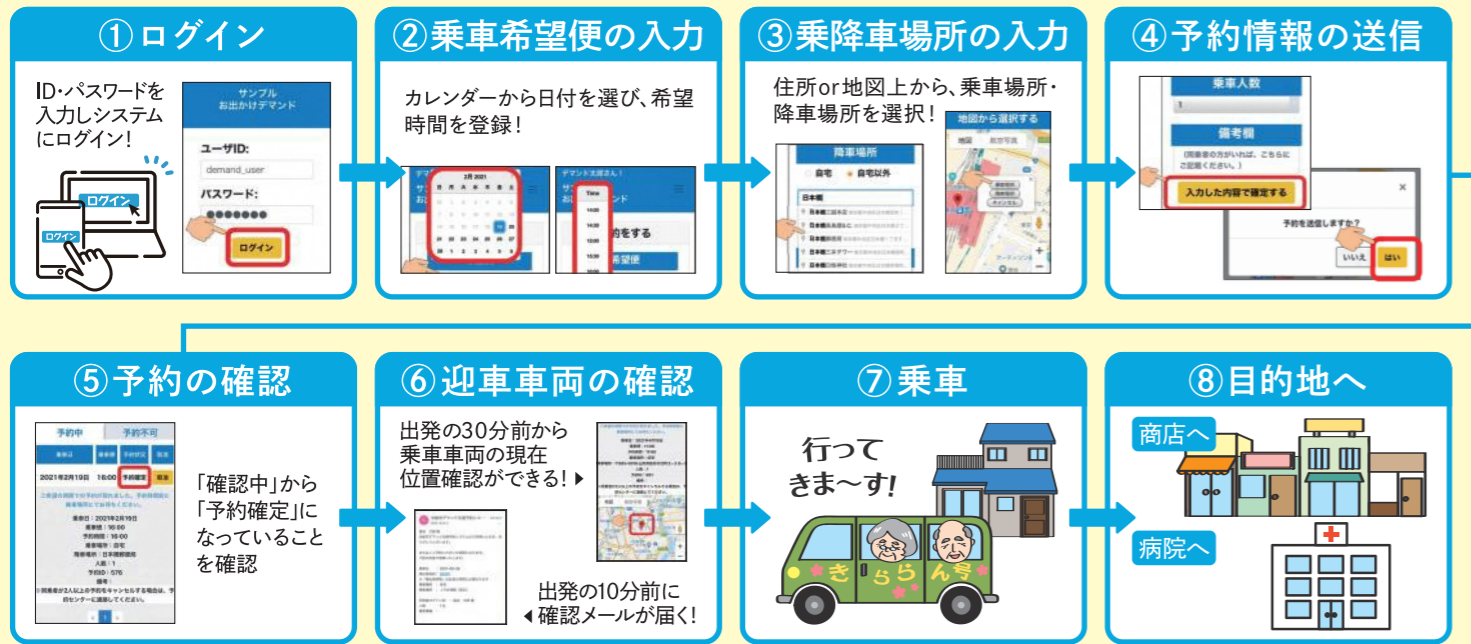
①ログイン

ID・パスワードを入力しシステムにログイン!

サンプル
お出かけデマンド

ユーザID:
demand_user
パスワード:
●●●●●●●
ログイン

ログイン
ログイン

②乗車希望便の入力

カレンダーから日付を選び、希望時間を登録!

2月 2021

Time

③乗降車場所の入力

住所or地図上から、乗車場所・降車場所を選択!

降車場所
自宅
自宅以外
日本橋

地図から選択する

④予約情報の送信

乗車人数
1
備考欄
入力した内容で確定する
予約を送信しますか?
いいえ
はい

⑤予約の確認

予約中
予約不可
2021年2月19日 16:00 予約確定

「確認中」から「予約確定」になっていることを確認

⑥迎車車両の確認

出発の30分前から乗車車両の現在位置確認ができる!▶

出発の10分前に
◀確認メールが届く!

⑦乗車

行ってきま〜す!

きららん号

⑧目的地へ

商店へ

病院へ